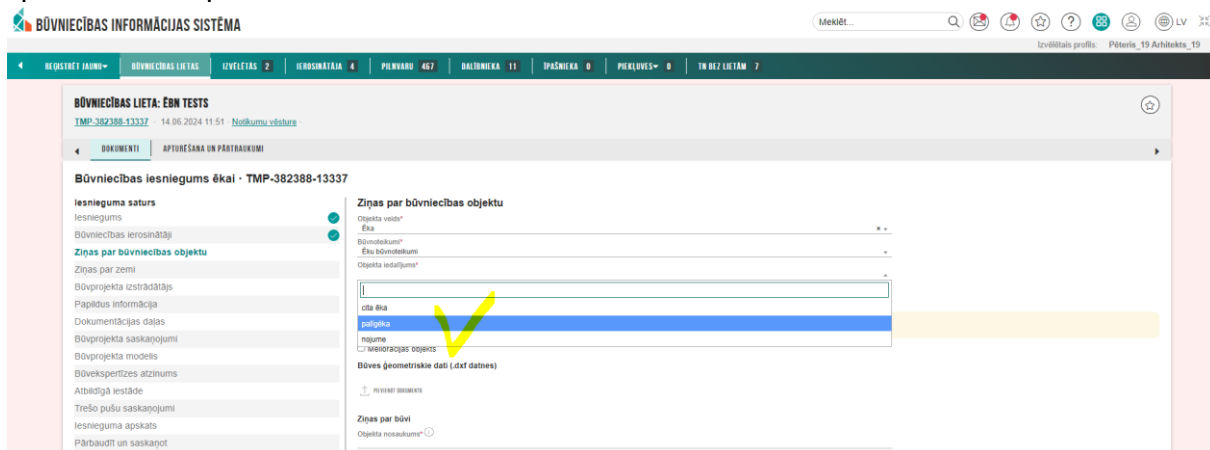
BŪVNIECĪBAS INFORMĀCIJAS SISTĒMA

Meklēt...

LV

Izvēlētais profils: Pēteris_19 Arhitekts_19

REĢISTRĒT JAUNU▾ BŪVNIECĪBAS LIETAS IZVĒLĒTĀS 2 IEROSINĀTĀJA 4 PILNVARU 467 DALĪBNIEKA 11 ĪPAŠNIEKA 0 PIEKĻUVES▾ 0 TN BEZ LIETĀM 7

BŪVNIECĪBAS LIETA: ĒBN TESTS

TMP-382388-13337 · 14.06.2024 11:51 · Notikumu vēsture

DOKUMENTI APTURĒŠANA UN PĀRTRAUKUMI

Būvniecības iesniegums ēkai · TMP-382388-13337

Iesnieguma saturs
Iesniegums
Būvniecības ierosinātāji
Ziņas par būvniecības objektu
Ziņas par zemi
Būvprojekta izstrādātājs
Papildus informācija
Dokumentācijas daļas
Būvprojekta saskaņojumi
Būvprojekta modelis
Būvekspertīzes atzinums
Atbildīgā iestāde
Trešo pušu saskaņojumi
Iesnieguma apskats
Pārbaudīt un saskaņot

Ziņas par būvniecības objektu
Objekta veids*
Ēka
Būvnoteikumi*
Ēku būvnoteikumi
Objekta iedalījums*

cita ēka
palīgēka
nojume

Meliorācijas objekts
Būves ģeometriskie dati (.dxf datnes)
PIEVIENOT DOKUMENTU
Ziņas par būvi
Objekta nosaukums*